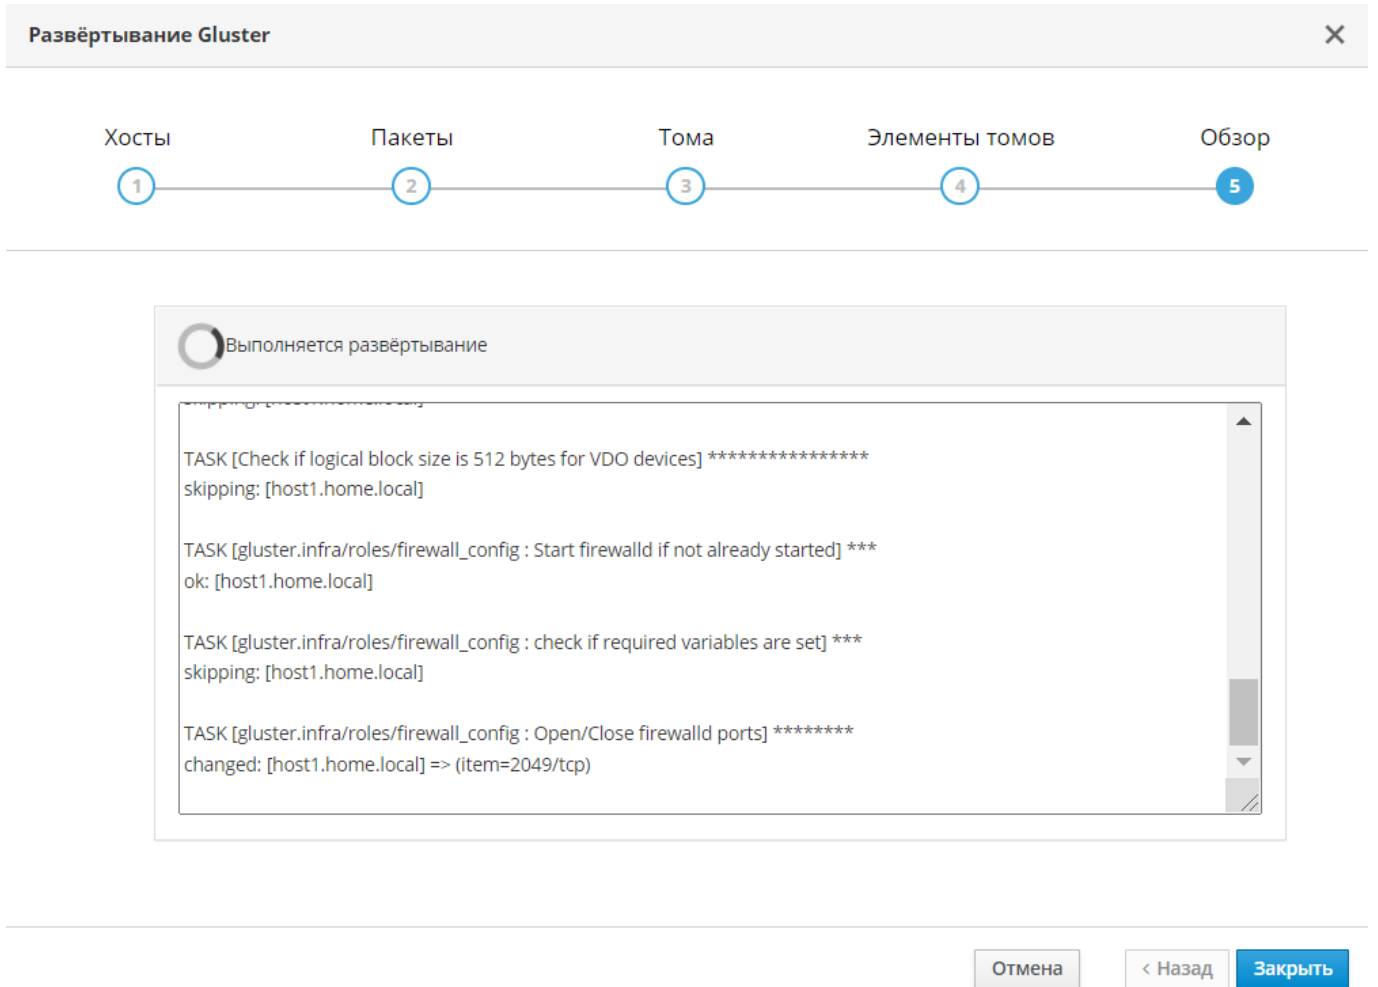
Развёртывание Gluster

×

Хосты
1
Пакеты
2
Тома
3
Элементы томов
4
Обзор
5

Выполняется развёртывание

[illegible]

TASK [Check if logical block size is 512 bytes for VDO devices] ****************
skipping: [host1.home.local]

TASK [gluster.infra/roles/firewall_config : Start firewalld if not already started] ***
ok: [host1.home.local]

TASK [gluster.infra/roles/firewall_config : check if required variables are set] ***
skipping: [host1.home.local]

TASK [gluster.infra/roles/firewall_config : Open/Close firewalld ports] ********
changed: [host1.home.local] => (item=2049/tcp)

Отмена
‹ Назад
Закрыть